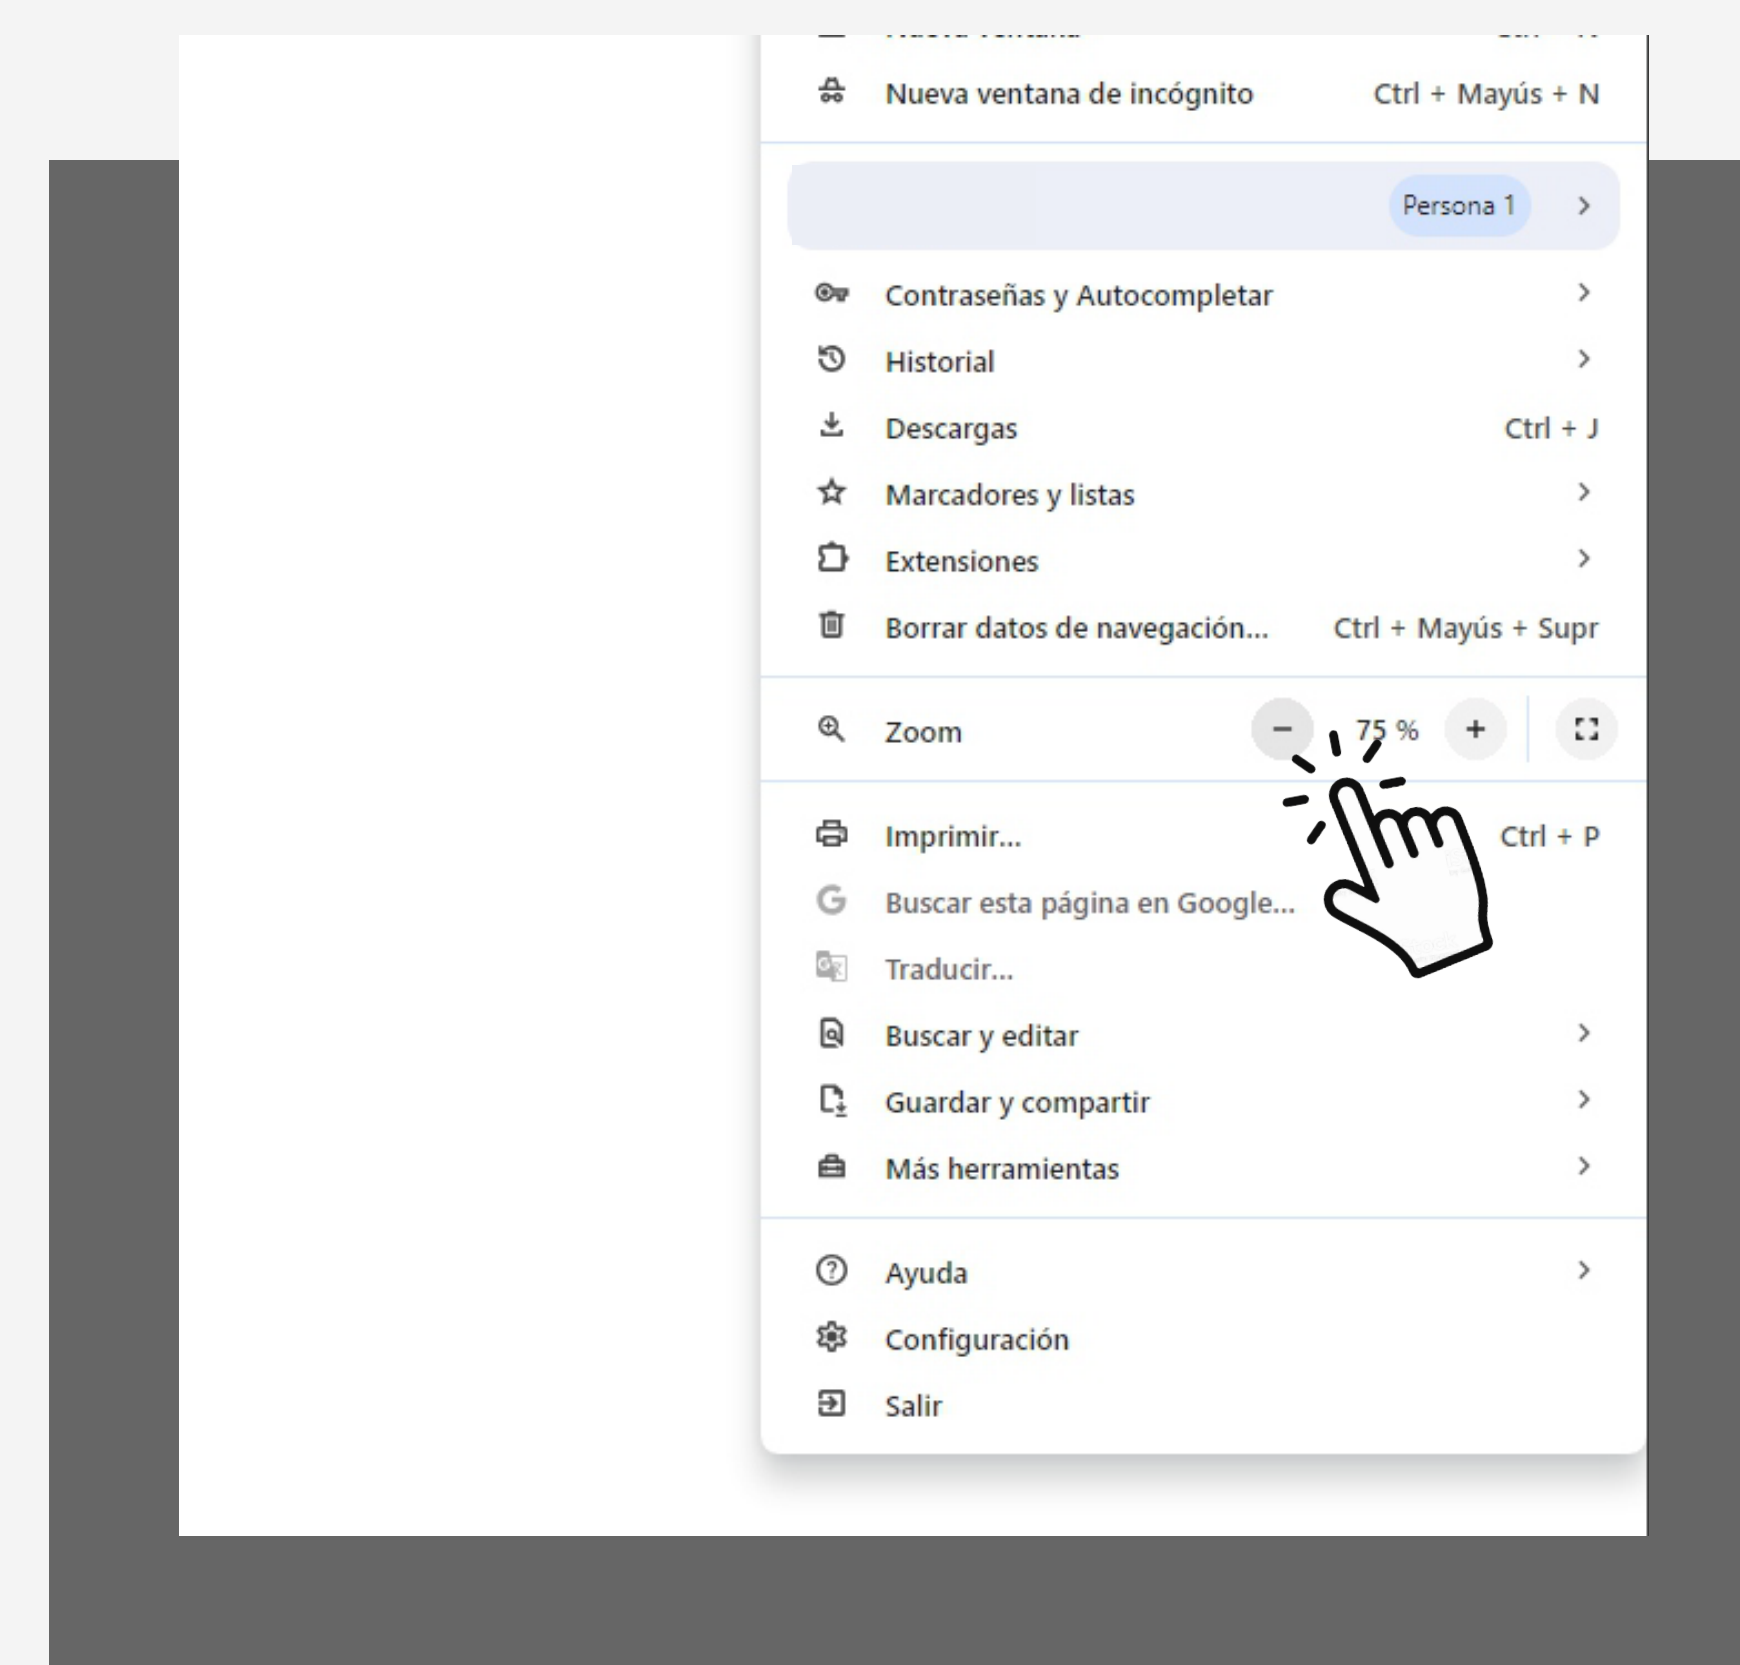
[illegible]

Nueva ventana de incógnito Ctrl + Mayús + N

Persona 1 >

Contraseñas y Autocompletar >

Historial >

Descargas Ctrl + J

Marcadores y listas >

Extensiones >

Borrar datos de navegación... Ctrl + Mayús + Supr

Zoom − 75 % +

Imprimir... Ctrl + P

Buscar esta página en Google...

Traducir...

Buscar y editar >

Guardar y compartir >

Más herramientas >

Ayuda >

Configuración

Salir